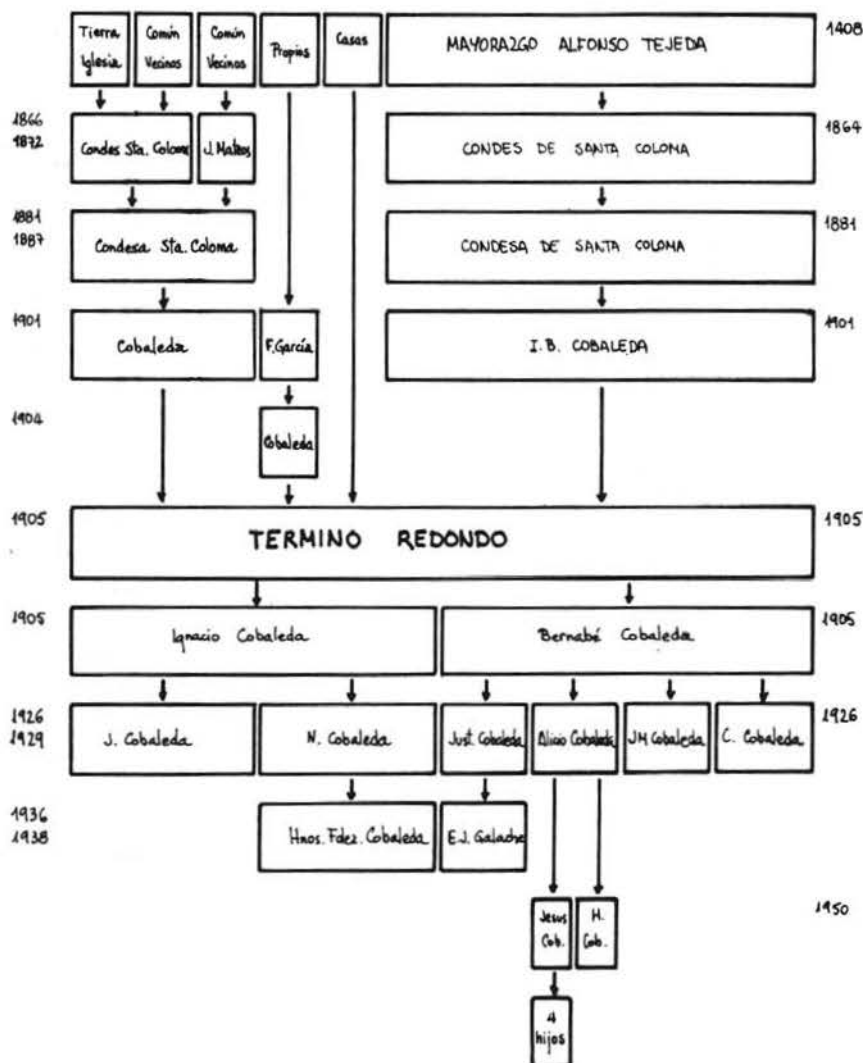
Tierra Iglesia

Común Vecinos

Común Vecinos

Propios

Casas

MAYORAZGO ALFONSO TEJEDA

1408

1866
1872

Condes Sta. Colom

J. Mateos

CONDES DE SANTA COLOMA

1864

1881
1887

Condesa Sta. Coloma

CONDESA DE SANTA COLOMA

1881

1901

Cobaleda

F. García

I. B. COBALEDA

1901

1904

Cobaleda

1905

TERMINO REDONDO

1905

1905

Ignacio Cobaleda

Bernabé Cobaleda

1905

1926
1929

J. Cobaleda

N. Cobaleda

Just. Cobaleda

Alicio Cobaleda

JM Cobaleda

C. Cobaleda

1926

1936
1938

Hnos. Fdez. Cobaleda

E.J. Galache

Jesus Cob.

H. Cob.

1950

4 hijos